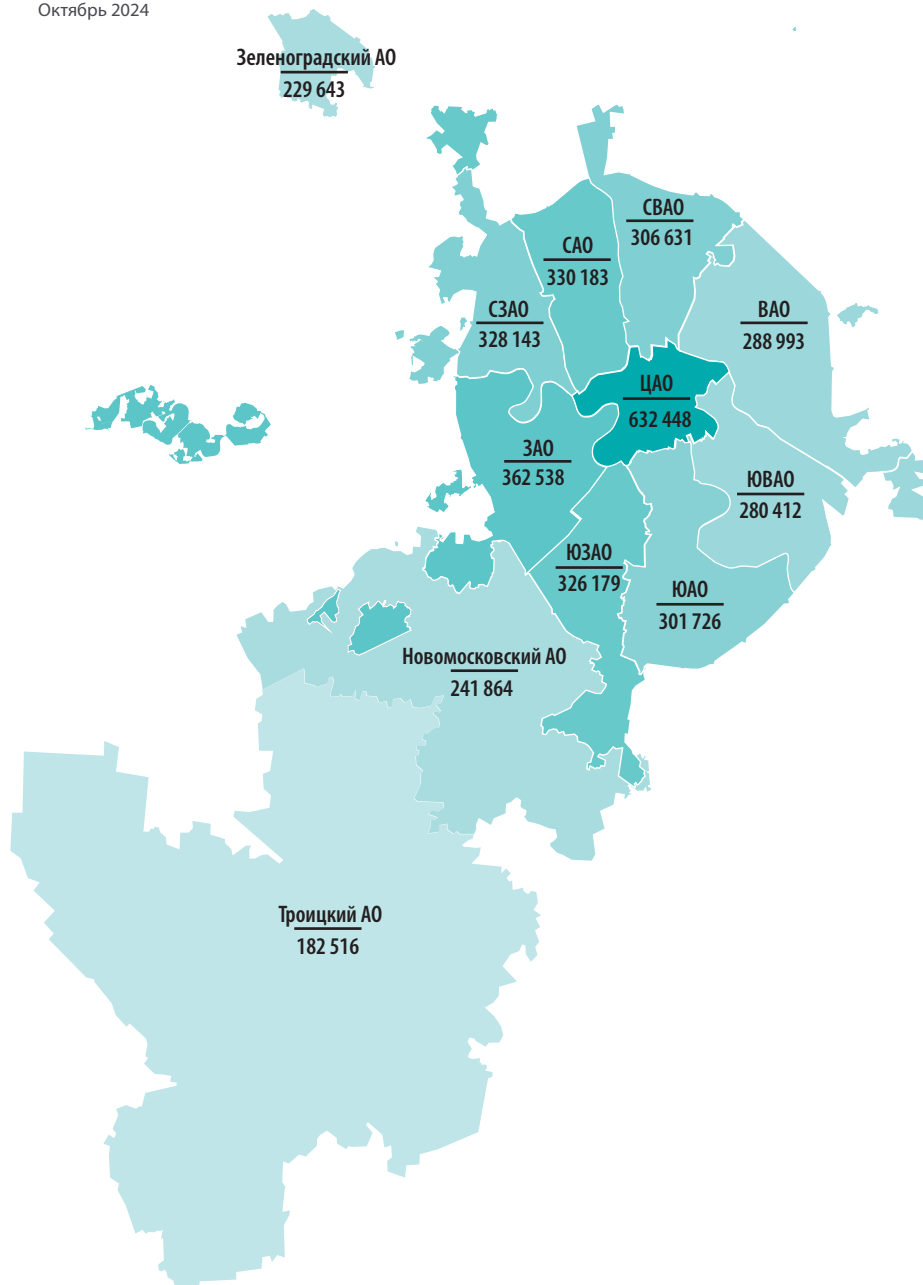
Октябрь 2024

Зеленоградский АО
229 643

СВАО
306 631

САО
330 183

СЗАО
328 143

ВАО
288 993

ЦАО
632 448

ЗАО
362 538

ЮВАО
280 412

ЮЗАО
326 179

ЮАО
301 726

Новомосковский АО
241 864

Троицкий АО
182 516